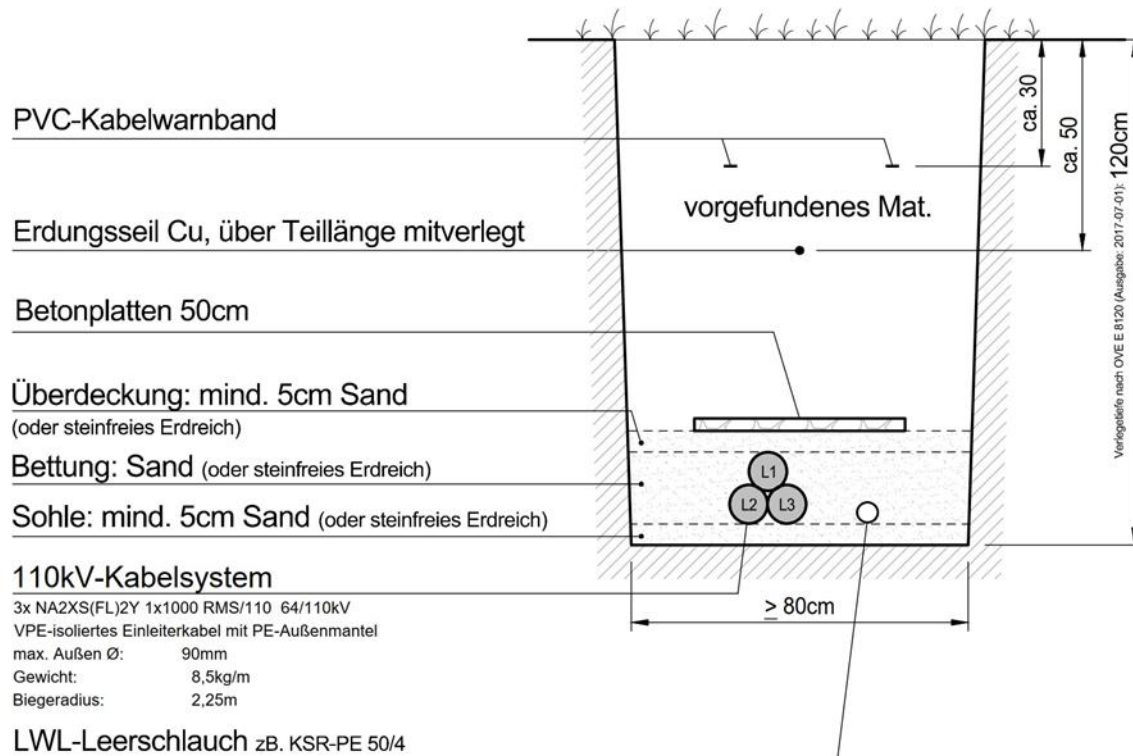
PVC-Kabelwarnband

Erdungsseil Cu, über Teillänge mitverlegt

Betonplatten 50cm

Überdeckung: mind. 5cm Sand
(oder steinfreies Erdreich)

Bettung: Sand (oder steinfreies Erdreich)

Sohle: mind. 5cm Sand (oder steinfreies Erdreich)

110kV-Kabelsystem
3x NA2XS(FL)2Y 1x1000 RMS/110 64/110kV
VPE-isoliertes Einleiterkabel mit PE-Außenmantel
max. Außen Ø: 90mm
Gewicht: 8,5kg/m
Biegeradius: 2,25m

LWL-Leerschlauch zB. KSR-PE 50/4

vorgefundenes Mat.

ca. 30

ca. 50

Verlegetiefe nach OVE E 8120 (Ausgabe: 2017-07-01): 120cm

L1

L2

L3

$\geq$ 80cm